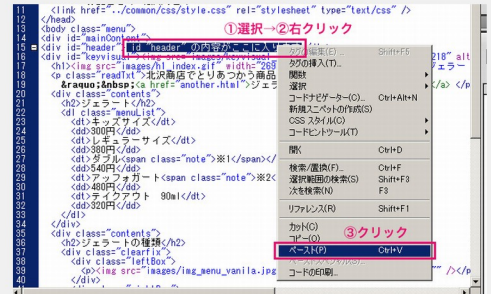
11 <link href="../common/css/style.css" rel="stylesheet" type="text/css" />
12 </head>
13 <body class="menu">
14 <div id="mainContent">
15 <div id="header">id "header" の内容がここに入ります
16 <div id="keyvisual">
17 <h1><img src="images/h1_index.gif" width="269" 218" alt
18 <p class="readTxt">北沢商店でとりあつかう商品
19 &raquo;&nbsp;<a href="another.html">ジェラ
20 <div class="contents">
21 <h2>ジェラート</h2>
22 <dl class="menuList">
23 <dt>キッズサイズ</dt>
24 <dd>300円</dd>
25 <dt>レギュラーサイズ</dt>
26 <dd>380円</dd>
27 <dt>ダブル<span class="note">※1</span></
28 <dd>540円</dd>
29 <dt>アフォガート<span class="note">※2
30 <dd>480円</dd>
31 <dt>テイクアウト 90ml</dt>
32 <dd>320円</dd>
33 </dl>
34 </div>
35 <div class="contents">
36 <h2>ジェラートの種類</h2>
37 <div class="clearfix">
38 <div class="leftBox">
39 <p><img src="images/img_menu_vanila.jpg
40 </p>

①選択→②右クリック
③クリック

タグの編集(E)... Shift+F5
タグの挿入(T)...
関数
選択
コードナビゲーター(C)... Ctrl+Alt+N
新規スニペットの作成(S)
CSS スタイル(J)
コードヒントツール(T)
開く Ctrl+D
検索/置換(F)... Ctrl+F
選択範囲の検索(S) Shift+F3
次を検索(N) F3
リファレンス(R) Shift+F1
カット(C)
コピー(O)
ペースト(P) Ctrl+V
ペースト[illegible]
コードの印刷...